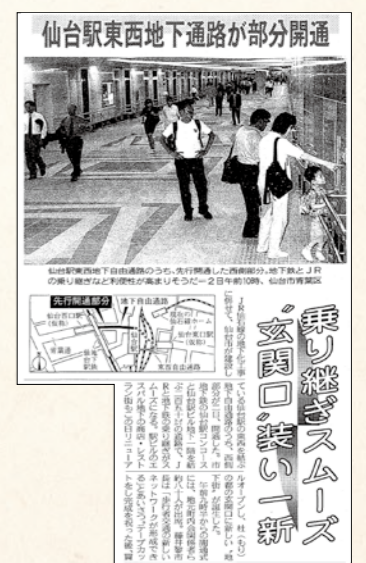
仙台駅東西地下通路が部分開通

仙台駅東西地下自由通路のうち、先行開通した西側部分。地下鉄とJRの乗り継ぎなど利便性が高まりそう＝2日午前10時、仙台市青葉区

先行開通部分
地下自由通路
仙台宮口駅（仮称）
仙台東口駅（仮称）

乗り継ぎスムーズ
〝玄関口〟装い一新

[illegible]